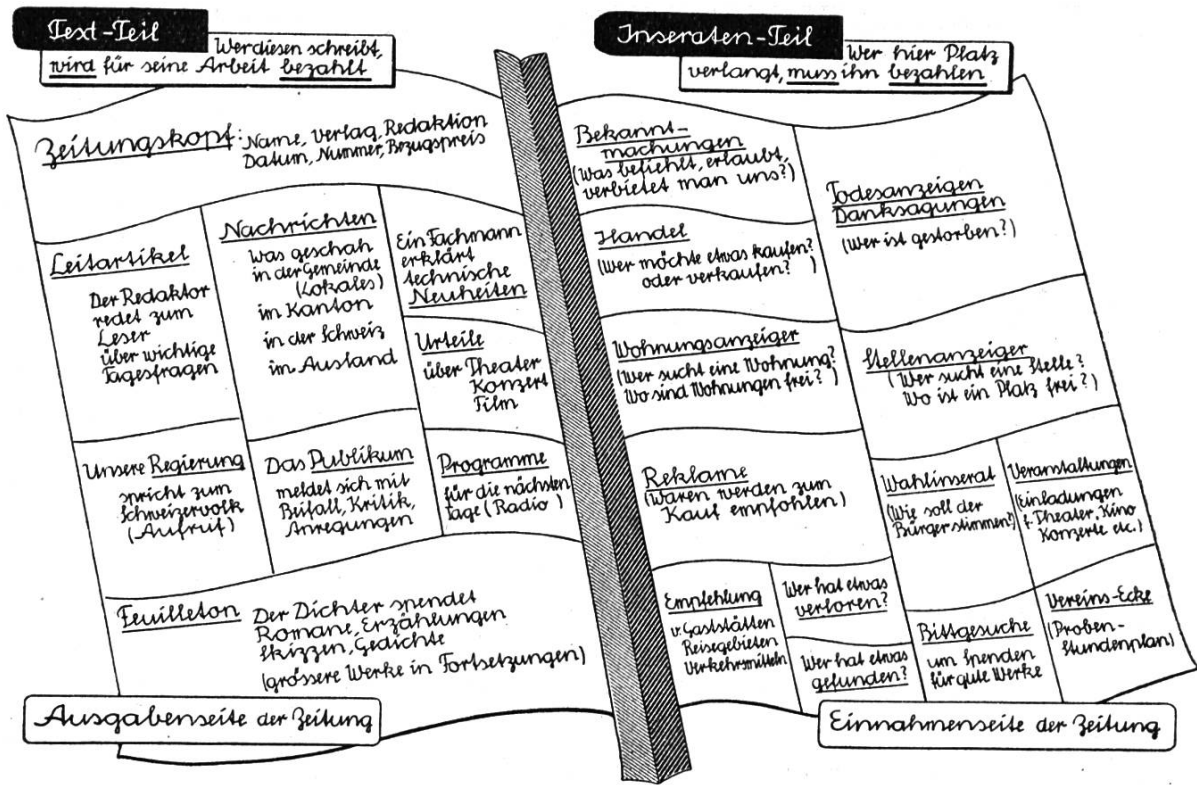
Text-Teil
Wer diesen schreibt, wird für seine Arbeit bezahlt

Zeitungskopf: Name, Verlag, Redaktion Datum, Nummer, Bezugspreis

Leitartikel
Der Redaktor redet zum Leser über wichtige Tagesfragen

Nachrichten
Was geschah in der Gemeinde (Lokales) im Kanton in der Schweiz im Ausland

Ein Fachmann erklärt technische Neuheiten

Urteile über Theater Konzert Film

Unsere Regierung spricht zum Schweizervolk (Aufruf)

Das Publikum meldet sich mit Beifall, Kritik, Anregungen

Programme für die nächsten Tage (Radio)

Feuilleton Der Dichter spendet Romane, Erzählungen Skizzen, Gedichte (grössere Werke in Fortsetzungen)

Ausgabenseite der Zeitung

Inseraten-Teil
Wer hier Platz verlangt, muss ihn bezahlen

Bekanntmachungen
(Was befiehlt, erlaubt, verbietet man uns?)

Todesanzeigen Danksagungen
(Wer ist gestorben?)

Handel
(Wer möchte etwas kaufen? oder verkaufen?)

Wohnungsanzeiger
(Wer sucht eine Wohnung? Wo sind Wohnungen frei?)

Stellenanzeiger
(Wer sucht eine Stelle? Wo ist ein Platz frei?)

Reklame
(Waren werden zum Kauf empfohlen)

Wahlinserat
(Wie soll der Bürger stimmen?)

Veranstaltungen
(Einladungen f. Theater, Kino Konzerte etc.)

Empfehlung
v. Gaststätten Reisegebieten Verkehrsmitteln

Wer hat etwas verloren?

Wer hat etwas gefunden?

Bittgesuche
um Spenden für gute Werke

Vereins-Ecke
(Probenstundenplan)

Einnahmenseite der Zeitung